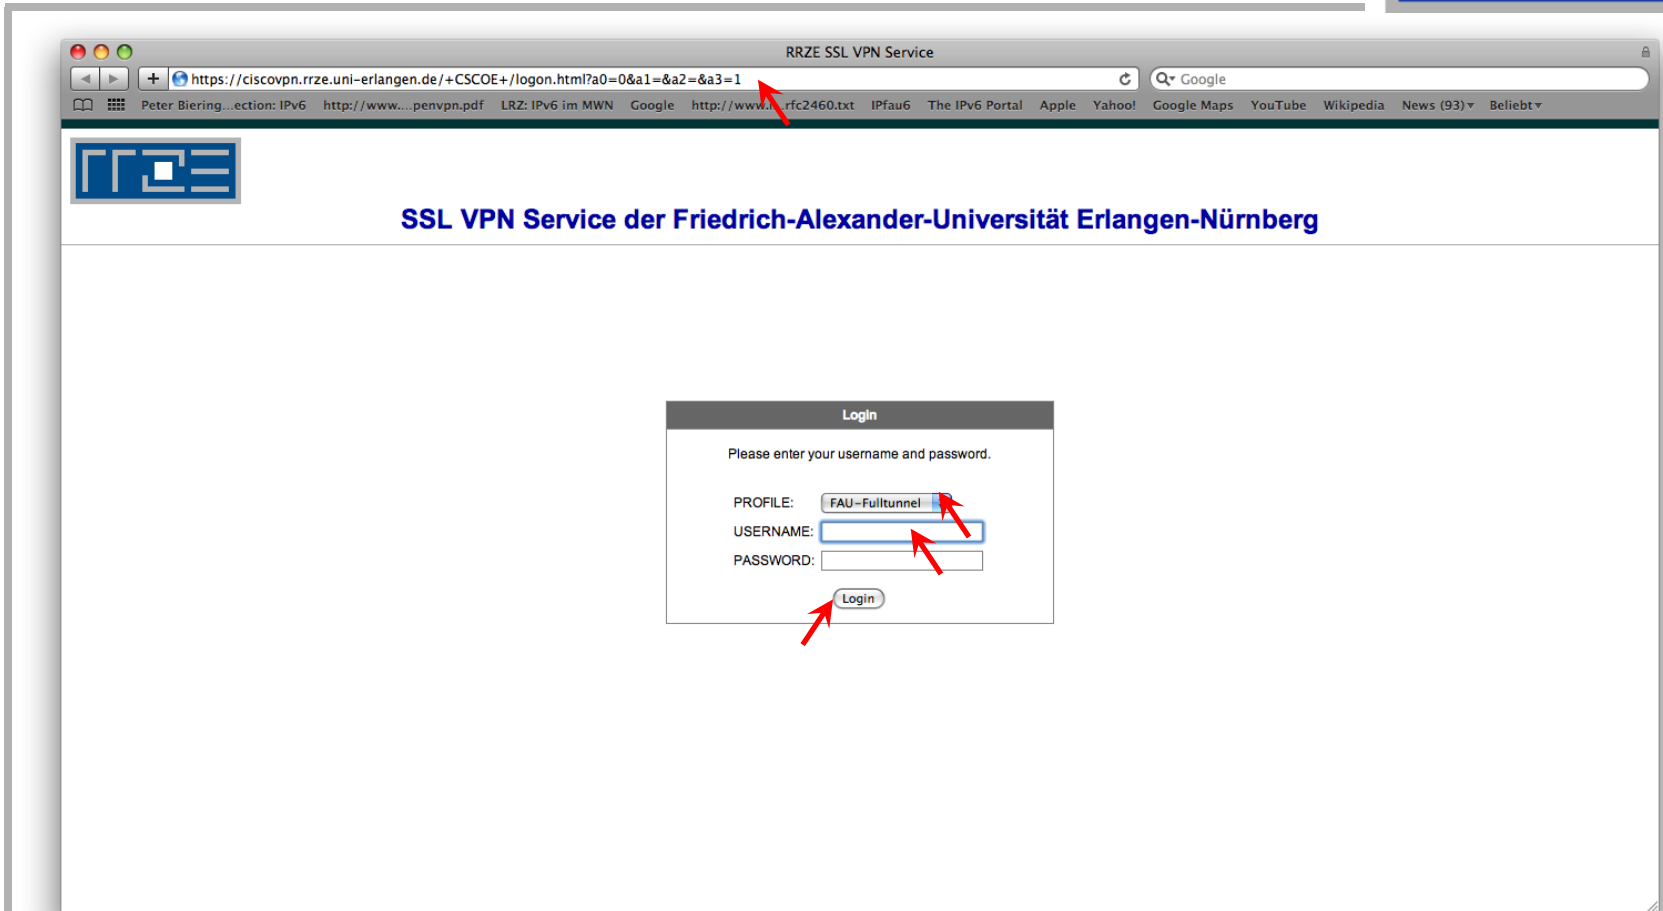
RRZE SSL VPN Service

https://ciscovpn.rrze.uni-erlangen.de/+CSCOE+/logon.html?a0=0&a1=&a2=&a3=1

Google

Peter Biering...ection: IPv6 http://www....penvpn.pdf LRZ: IPv6 im MWN Google http://www.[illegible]rfc2460.txt IPfau6 The IPv6 Portal Apple Yahoo! Google Maps YouTube Wikipedia News (93) Beliebt

SSL VPN Service der Friedrich-Alexander-Universität Erlangen-Nürnberg

Login

Please enter your username and password.

PROFILE: FAU-Fulltunnel

USERNAME:

PASSWORD:

Login